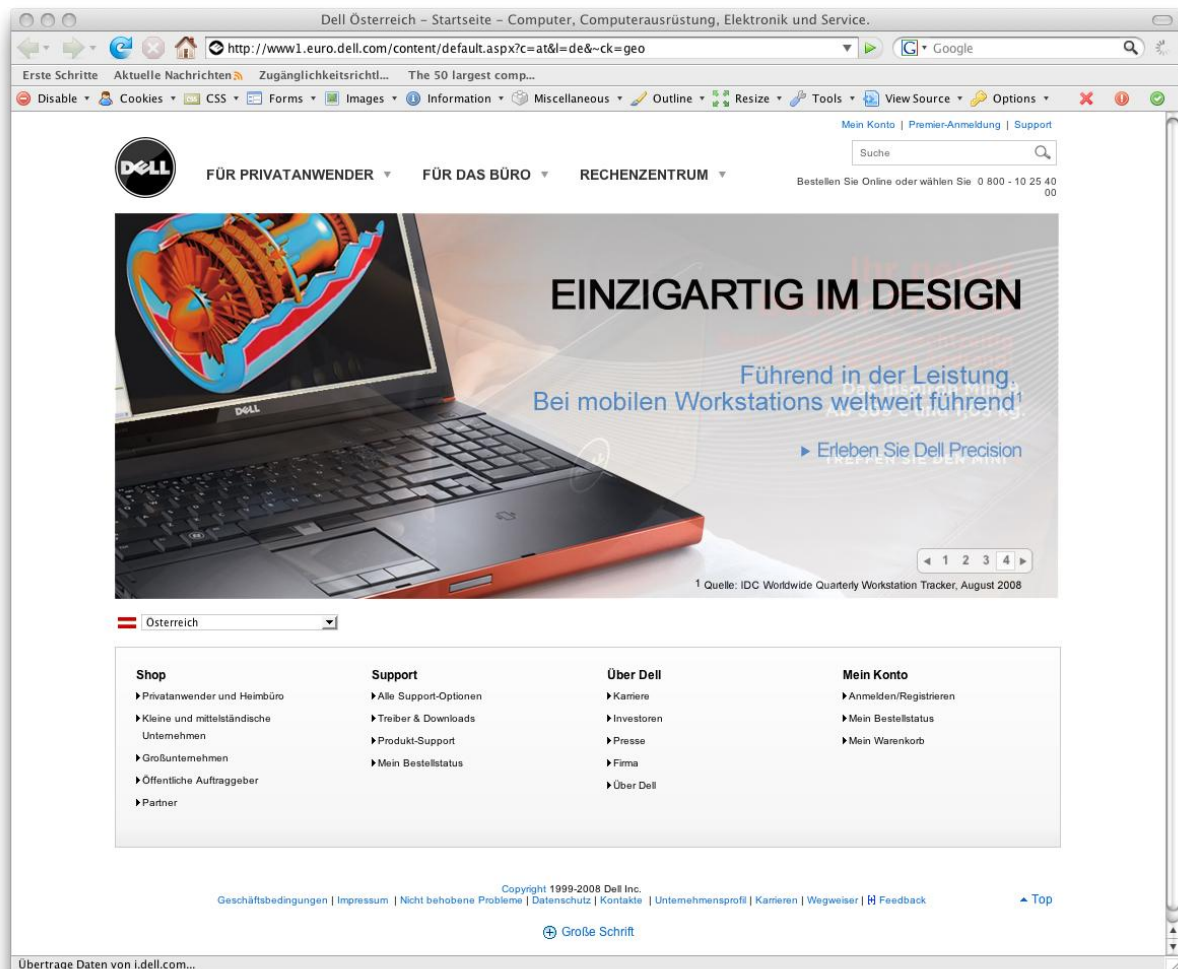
Dell Österreich - Startseite - Computer, Computerausrüstung, Elektronik und Service.

http://www1.euro.dell.com/content/default.aspx?c=at&l=de&~ck=geo

Google

Erste Schritte Aktuelle Nachrichten Zugänglichkeitsrichtl... The 50 largest comp...

Disable Cookies CSS Forms Images Information Miscellaneous Outline Resize Tools View Source Options

Mein Konto | Premier-Anmeldung | Support

Suche

DELL

FÜR PRIVATANWENDER FÜR DAS BÜRO RECHENZENTRUM

Bestellen Sie Online oder wählen Sie 0 800 - 10 25 40 00

EINZIGARTIG IM DESIGN

Führend in der Leistung.
Bei mobilen Workstations weltweit führend$^1$

► Erleben Sie Dell Precision

◄ 1 2 3 4 ►

$^1$ Quelle: IDC Worldwide Quarterly Workstation Tracker, August 2008

Österreich

Shop
Privatanwender und Heimbüro
Kleine und mittelständische Unternehmen
Großunternehmen
Öffentliche Auftraggeber
Partner

Support
Alle Support-Optionen
Treiber & Downloads
Produkt-Support
Mein Bestellstatus

Über Dell
Karriere
Investoren
Presse
Firma
Über Dell

Mein Konto
Anmelden/Registrieren
Mein Bestellstatus
Mein Warenkorb

Copyright 1999-2008 Dell Inc.
Geschäftsbedingungen | Impressum | Nicht behobene Probleme | Datenschutz | Kontakte | Unternehmensprofil | Karrieren | Wegweiser | Feedback

Top

Große Schrift

Übertrage Daten von i.dell.com...